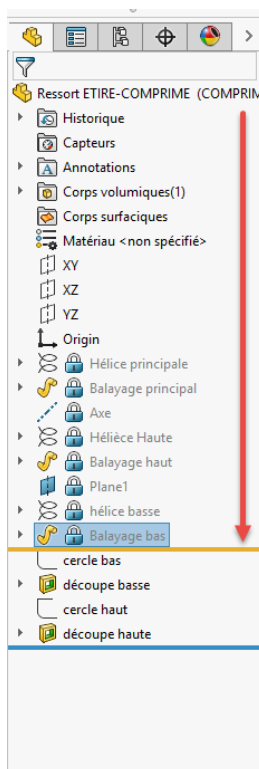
Ressort ETIRE-COMPRIME (COMPRIM

Historique

Capteurs

Annotations

Corps volumiques(1)

Corps surfaciques

Matériau <non spécifié>

XY

XZ

YZ

Origin

Hélice principale

Balayage principal

Axe

Hélièce Haute

Balayage haut

Plane1

hélice basse

Balayage bas

cercle bas

découpe basse

cercle haut

découpe haute